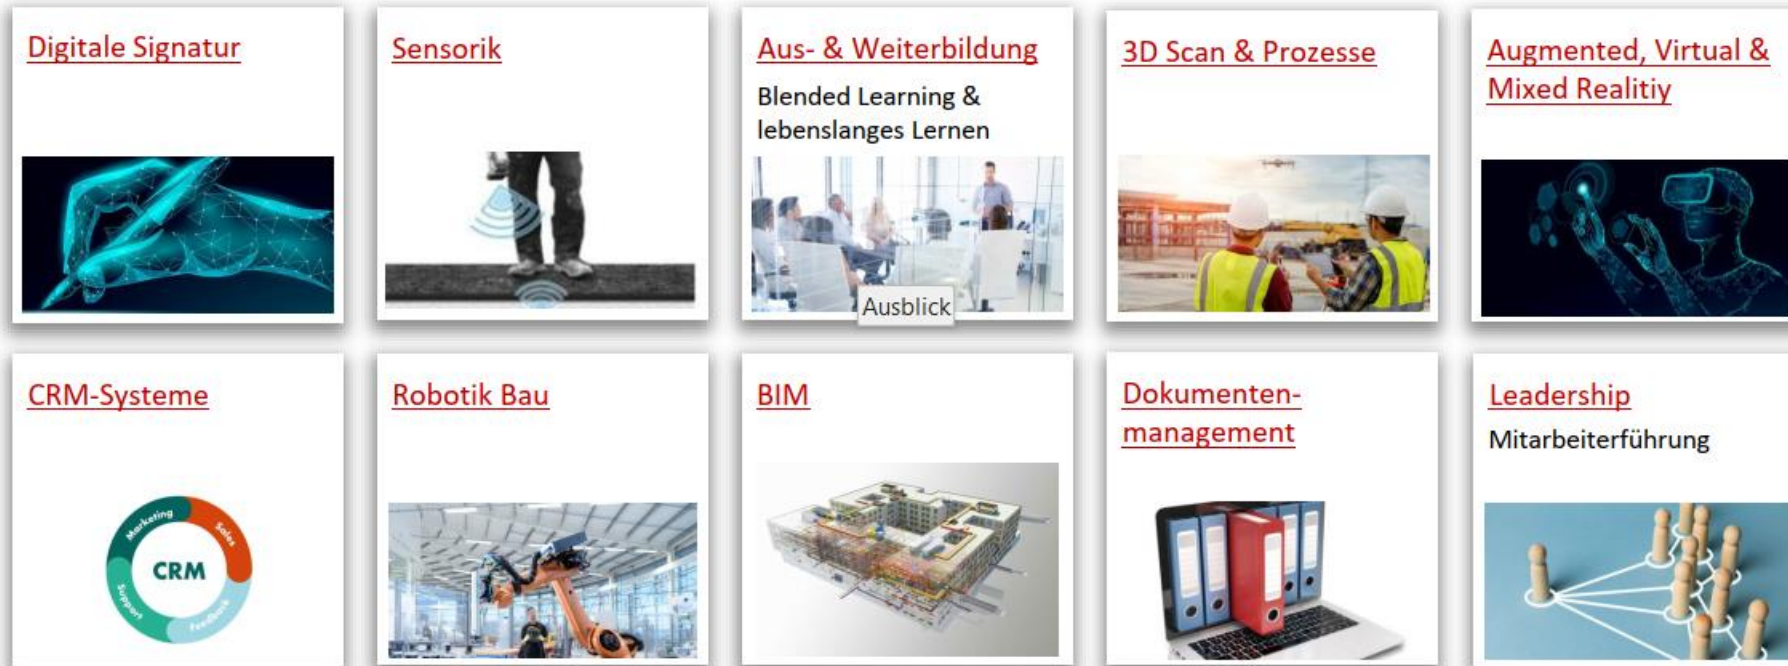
Digitale Signatur

Sensorik

Aus- & Weiterbildung

Blended Learning & lebenslanges Lernen

Ausblick

3D Scan & Prozesse

Augmented, Virtual & Mixed Realitiy

CRM-Systeme

Marketing
Sales
CRM
Support
Feedback

Robotik Bau

BIM

Dokumentenmanagement

Leadership

Mitarbeiterführung